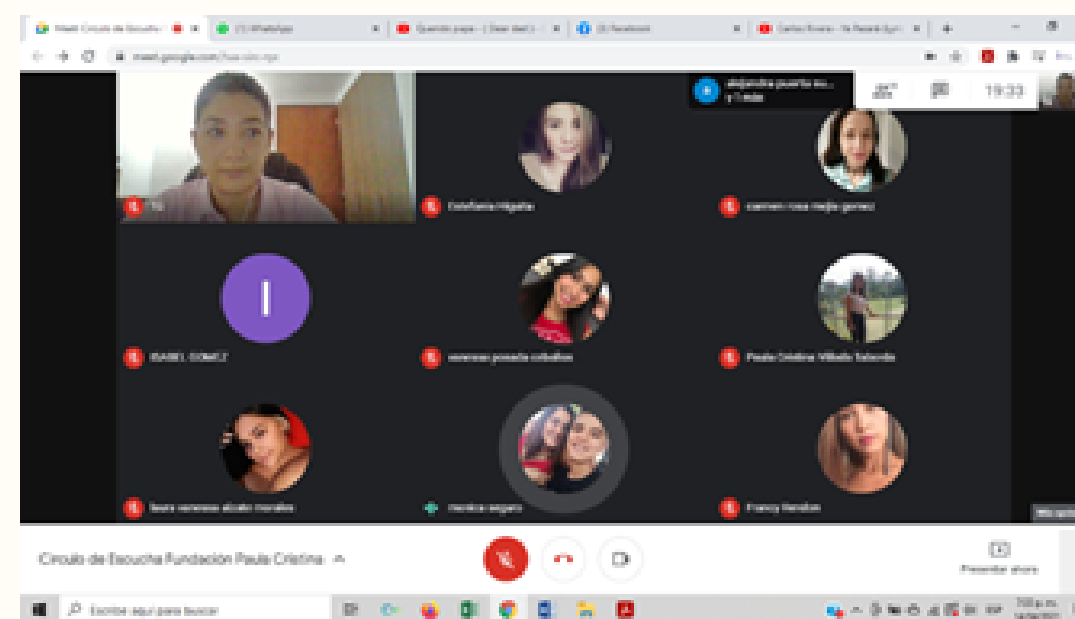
Meet: Círculo de Escucha
(1) WhatsApp
Querido papa - ( Dear dad ) -
(3) Facebook
Carlos Rivera - Te Regalo (Lyri
meet.google.com/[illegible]
alejandra puerta su...
y 1 más
19:33
Tú
Estefanía Higuita
carmen rosa mejia gomez
I
ISABEL GOMEZ
vanessa posada ceballos
Paula Cristina Villada Saldarriaga
laura vanessa alzate morales
monica segura
Francy Rendon
Círculo de Escucha Fundación Paula Cristina
Presentar ahora
Escribe aquí para buscar
7:33 p. m.
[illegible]